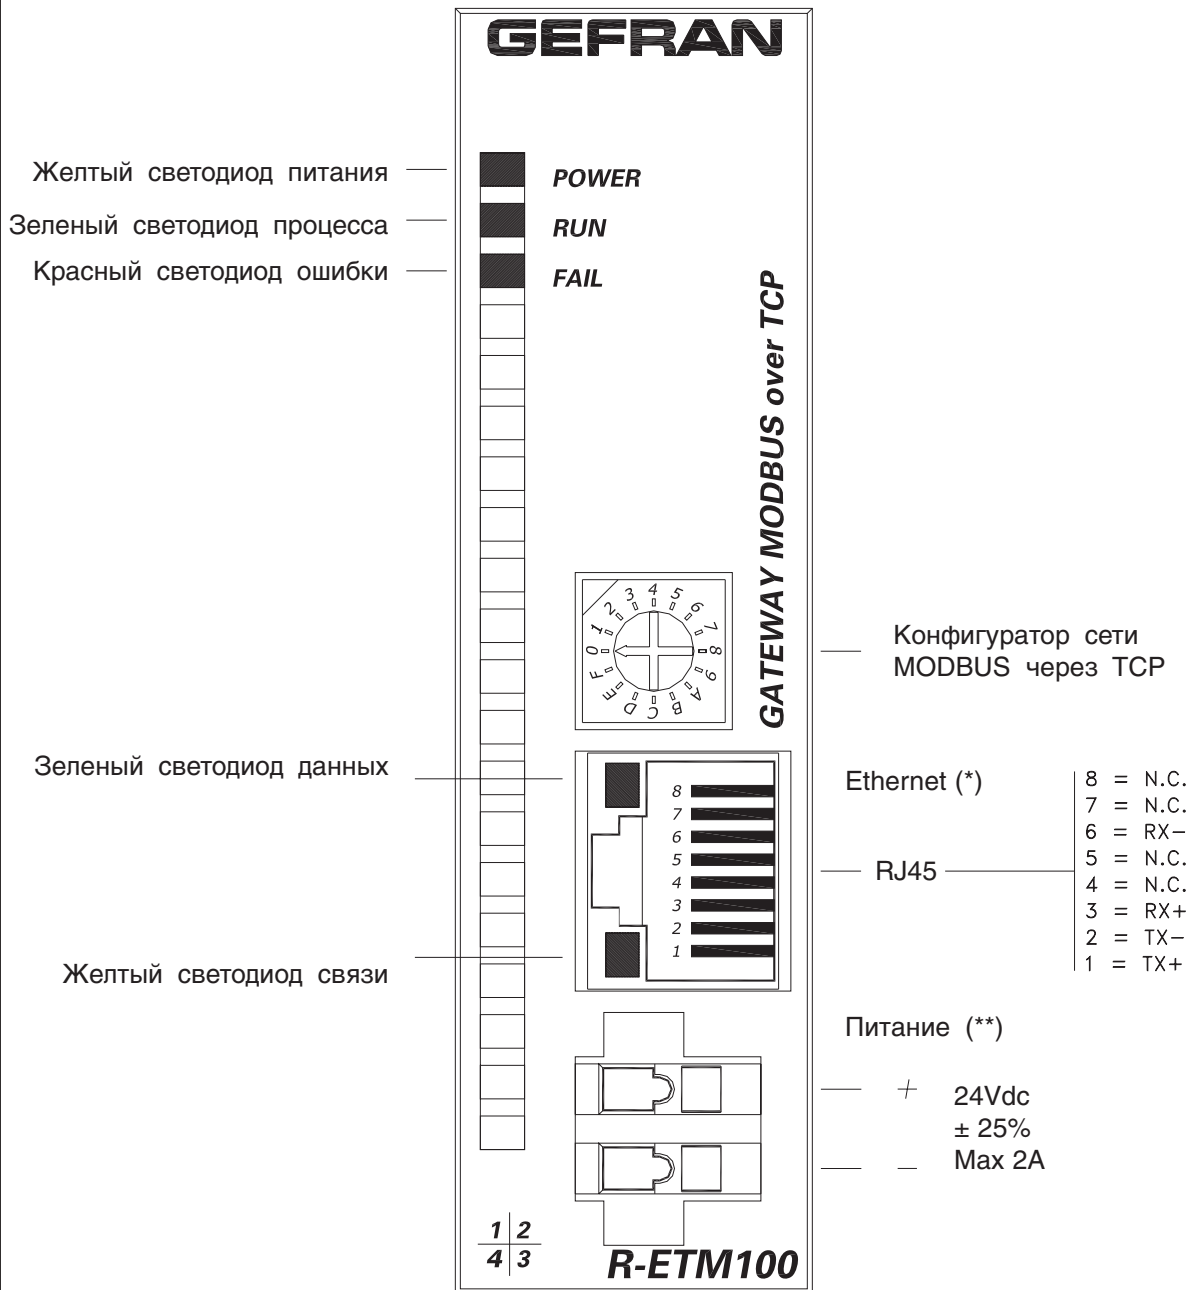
GEFRAN

Желтый светодиод питания
POWER

Зеленый светодиод процесса
RUN

Красный светодиод ошибки
FAIL

GATEWAY MODBUS over TCP

0 1 2 3 4 5 6 7 8 9 A B C D E F

Конфигуратор сети MODBUS через TCP

Зеленый светодиод данных

Ethernet (*)

8 7 6 5 4 3 2 1

RJ45

8 = N.C.
7 = N.C.
6 = RX−
5 = N.C.
4 = N.C.
3 = RX+
2 = TX−
1 = TX+

Желтый светодиод связи

Питание (**)

+
24Vdc
± 25%
−
Max 2A

1 2
4 3

R-ETM100